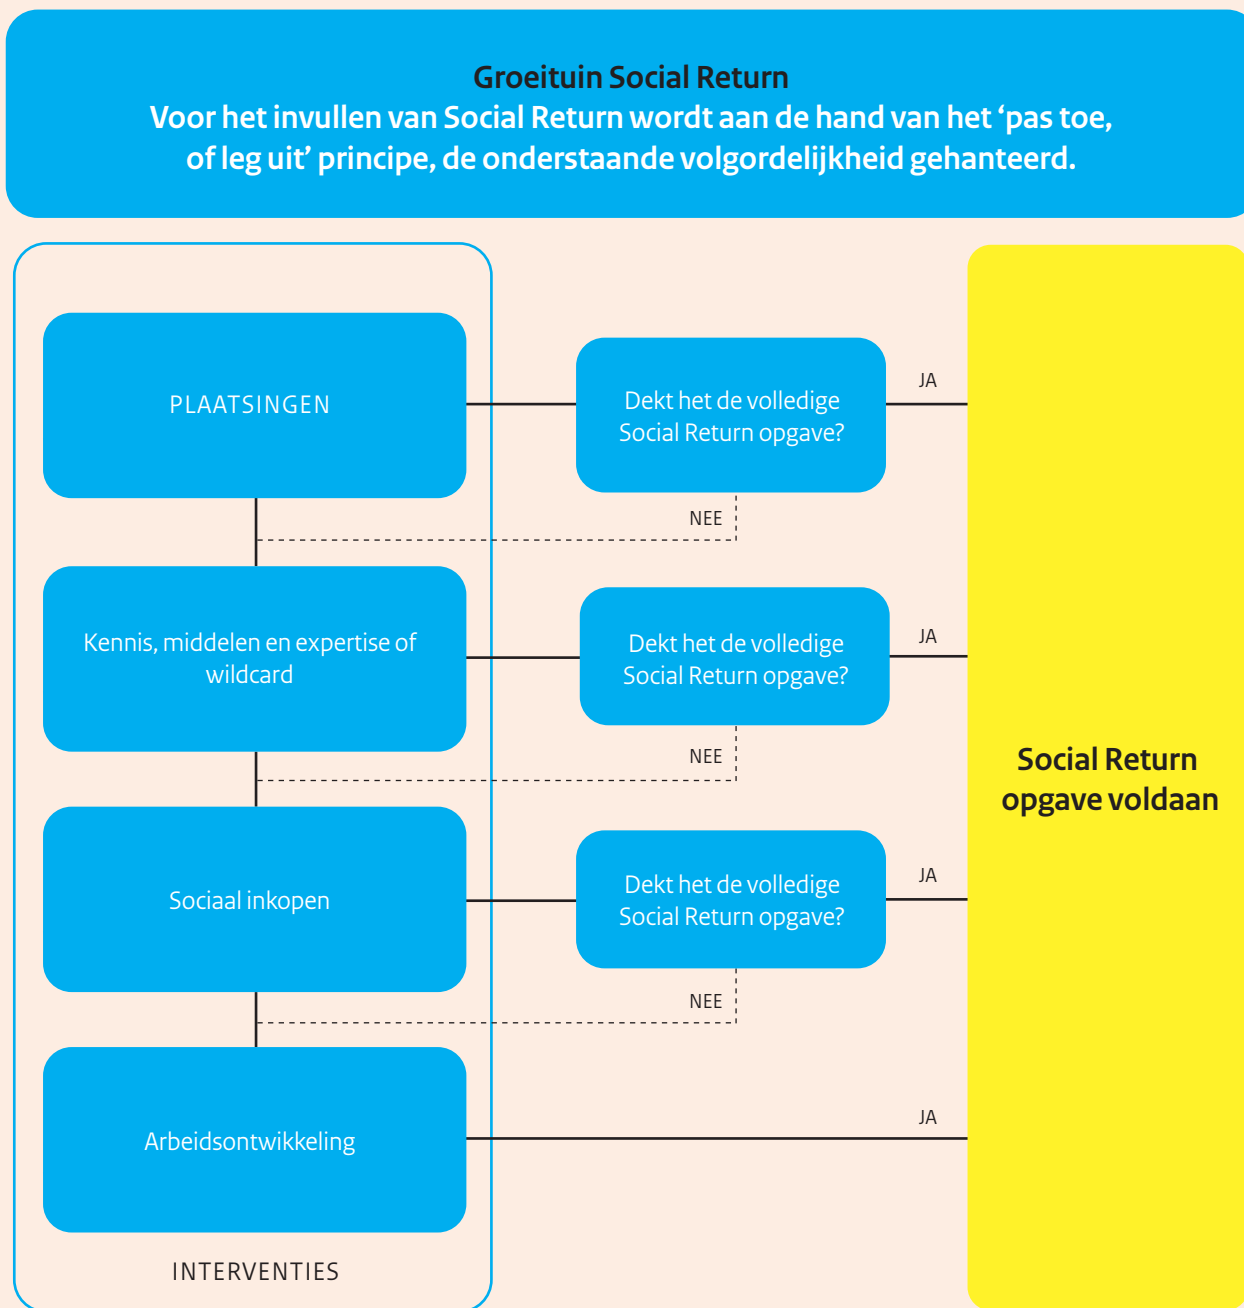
Groeituin Social Return
Voor het invullen van Social Return wordt aan de hand van het ‘pas toe, of leg uit’ principe, de onderstaande volgordelijkheid gehanteerd.

PLAATSINGEN

Dekt het de volledige Social Return opgave?

JA

NEE

Kennis, middelen en expertise of wildcard

Dekt het de volledige Social Return opgave?

JA

NEE

Sociaal inkopen

Dekt het de volledige Social Return opgave?

JA

NEE

Arbeidsontwikkeling

JA

INTERVENTIES

Social Return opgave voldaan